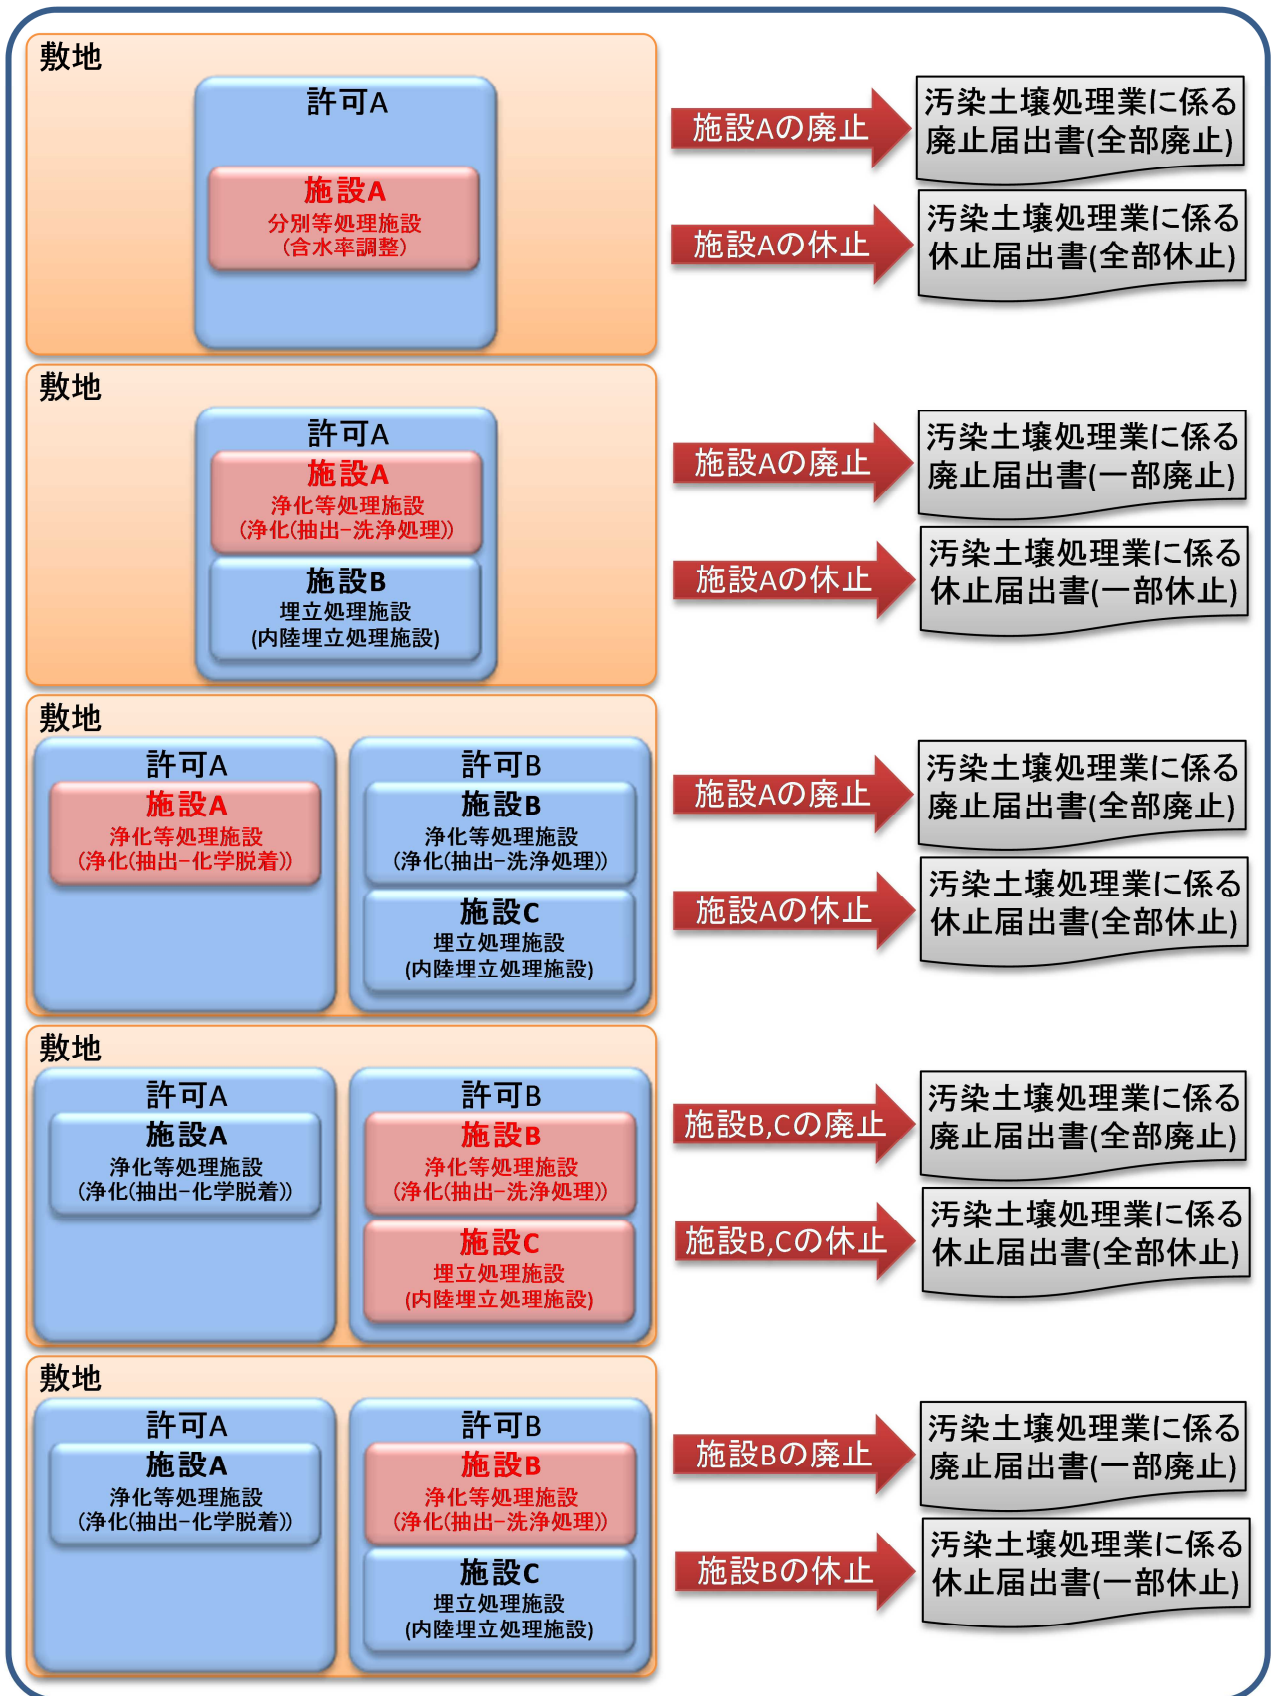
敷地
許可A
施設A
分別等処理施設
(含水率調整)

施設Aの廃止
汚染土壌処理業に係る廃止届出書(全部廃止)

施設Aの休止
汚染土壌処理業に係る休止届出書(全部休止)

敷地
許可A
施設A
浄化等処理施設
(浄化(抽出−洗浄処理))
施設B
埋立処理施設
(内陸埋立処理施設)

施設Aの廃止
汚染土壌処理業に係る廃止届出書(一部廃止)

施設Aの休止
汚染土壌処理業に係る休止届出書(一部休止)

敷地
許可A
施設A
浄化等処理施設
(浄化(抽出−化学脱着))
許可B
施設B
浄化等処理施設
(浄化(抽出−洗浄処理))
施設C
埋立処理施設
(内陸埋立処理施設)

施設Aの廃止
汚染土壌処理業に係る廃止届出書(全部廃止)

施設Aの休止
汚染土壌処理業に係る休止届出書(全部休止)

敷地
許可A
施設A
浄化等処理施設
(浄化(抽出−化学脱着))
許可B
施設B
浄化等処理施設
(浄化(抽出−洗浄処理))
施設C
埋立処理施設
(内陸埋立処理施設)

施設B,Cの廃止
汚染土壌処理業に係る廃止届出書(全部廃止)

施設B,Cの休止
汚染土壌処理業に係る休止届出書(全部休止)

敷地
許可A
施設A
浄化等処理施設
(浄化(抽出−化学脱着))
許可B
施設B
浄化等処理施設
(浄化(抽出−洗浄処理))
施設C
埋立処理施設
(内陸埋立処理施設)

施設Bの廃止
汚染土壌処理業に係る廃止届出書(一部廃止)

施設Bの休止
汚染土壌処理業に係る休止届出書(一部休止)